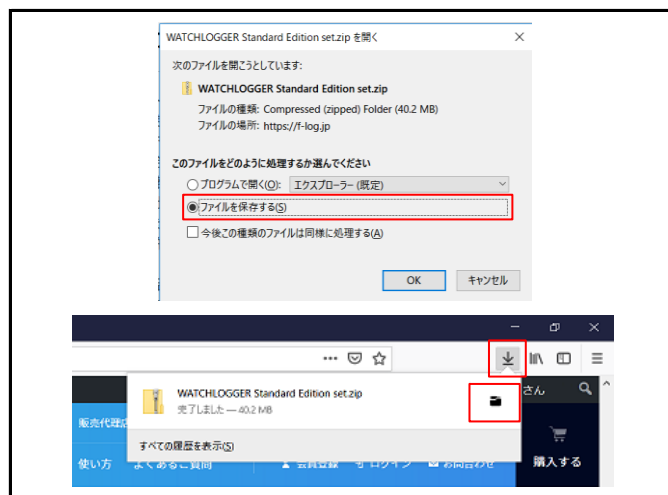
WATCHLOGGER Standard Edition set.zip を開く

次のファイルを開こうとしています:

WATCHLOGGER Standard Edition set.zip

ファイルの種類: Compressed (zipped) Folder (40.2 MB)

ファイルの場所: https://f-log.jp

このファイルをどのように処理するか選んでください

プログラムで開く(O): エクスプローラー (既定)

ファイルを保存する(S)

今後この種類のファイルは同様に処理する(A)

OK キャンセル

WATCHLOGGER Standard Edition set.zip

完了しました — 40.2 MB

すべての履歴を表示(S)

販売代理店

使い方 よくあるご質問 会員登録 ログイン お問合わせ

さん

購入する